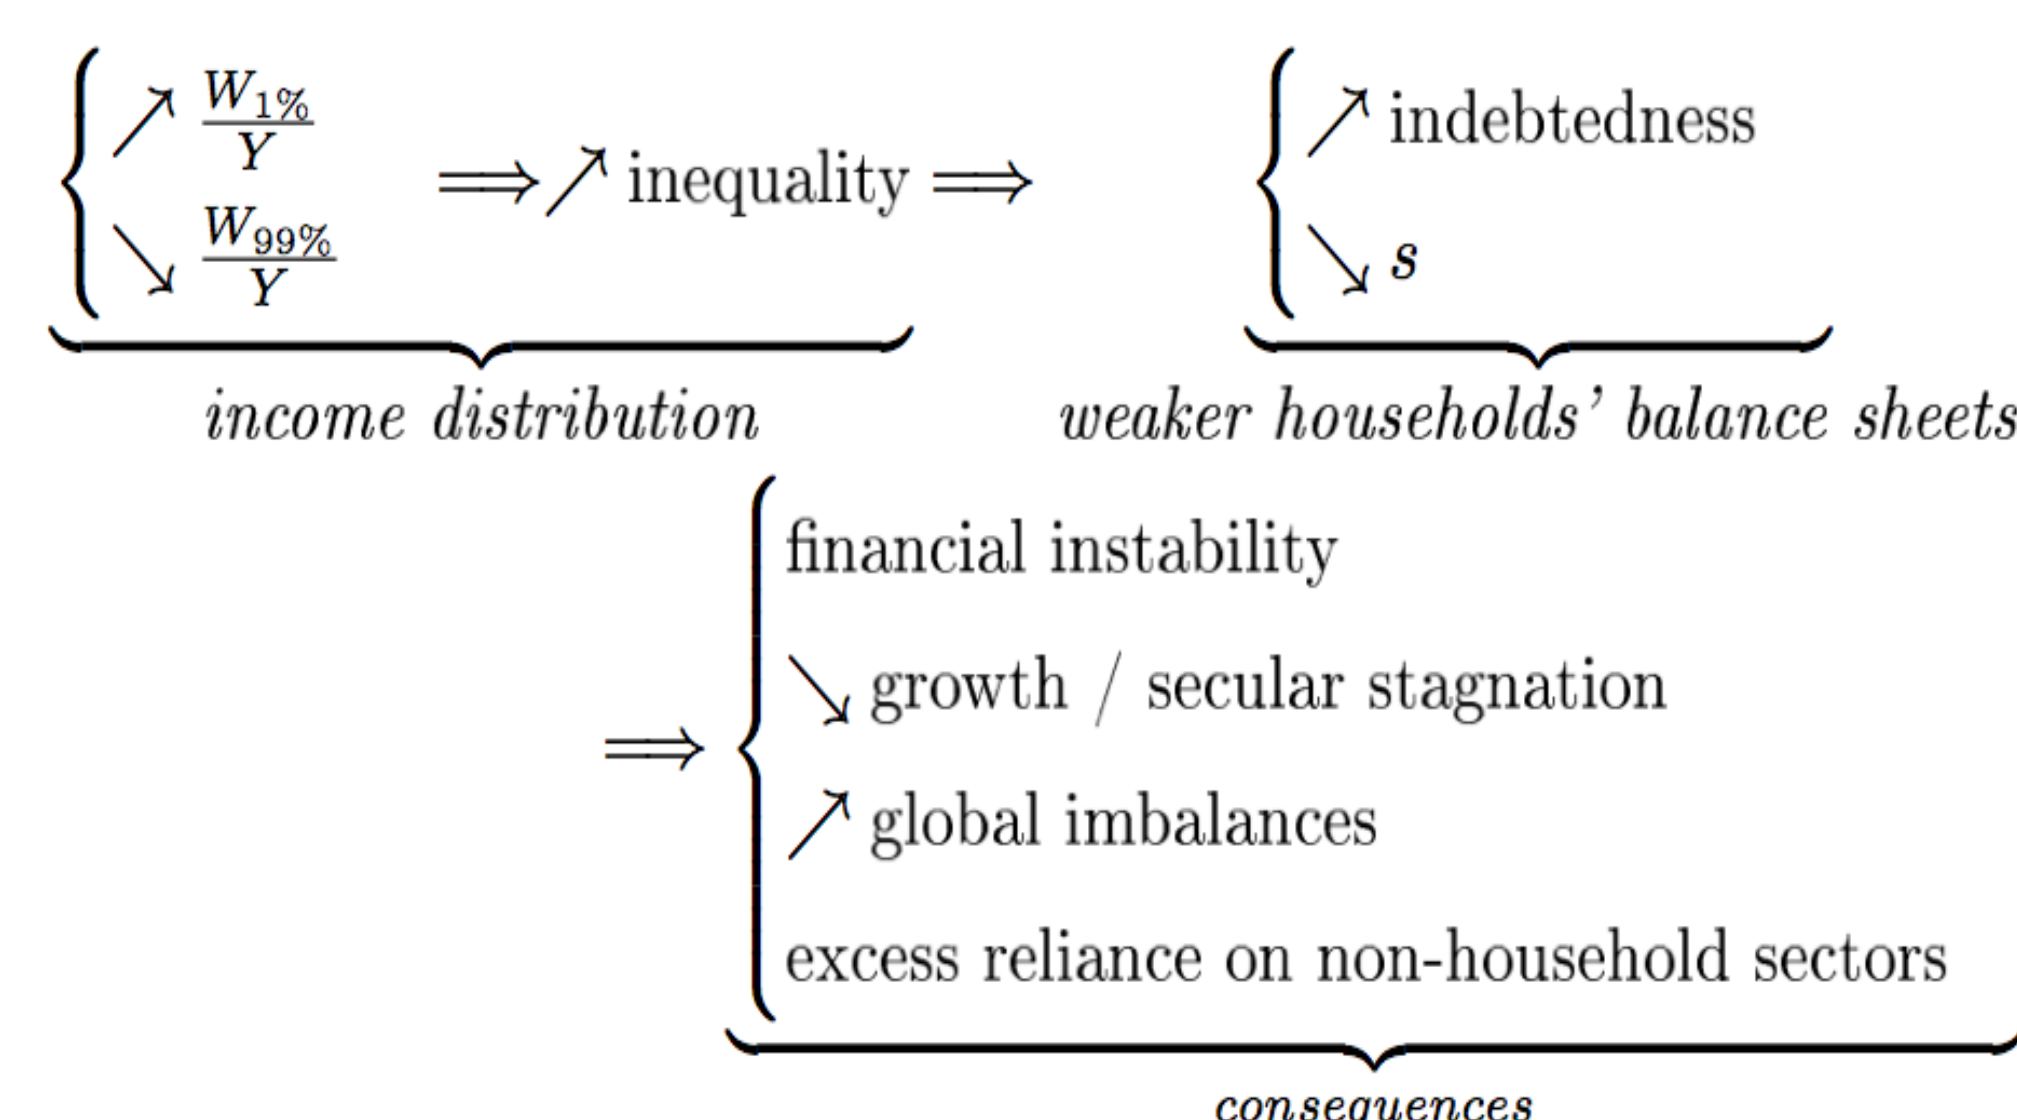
$\underbrace{\begin{cases} \nearrow \frac{W_{1\%}}{Y} \\ \searrow \frac{W_{99\%}}{Y} \end{cases} \Longrightarrow \nearrow \text{inequality}}_{\textit{income distribution}} \Longrightarrow \underbrace{\begin{cases} \nearrow \text{indebtedness} \\ \searrow s \end{cases}}_{\textit{weaker households' balance sheets}}$

$\Longrightarrow \underbrace{\begin{cases} \text{financial instability} \\ \searrow \text{growth / secular stagnation} \\ \nearrow \text{global imbalances} \\ \text{excess reliance on non-household sectors} \end{cases}}_{\textit{consequences}}$